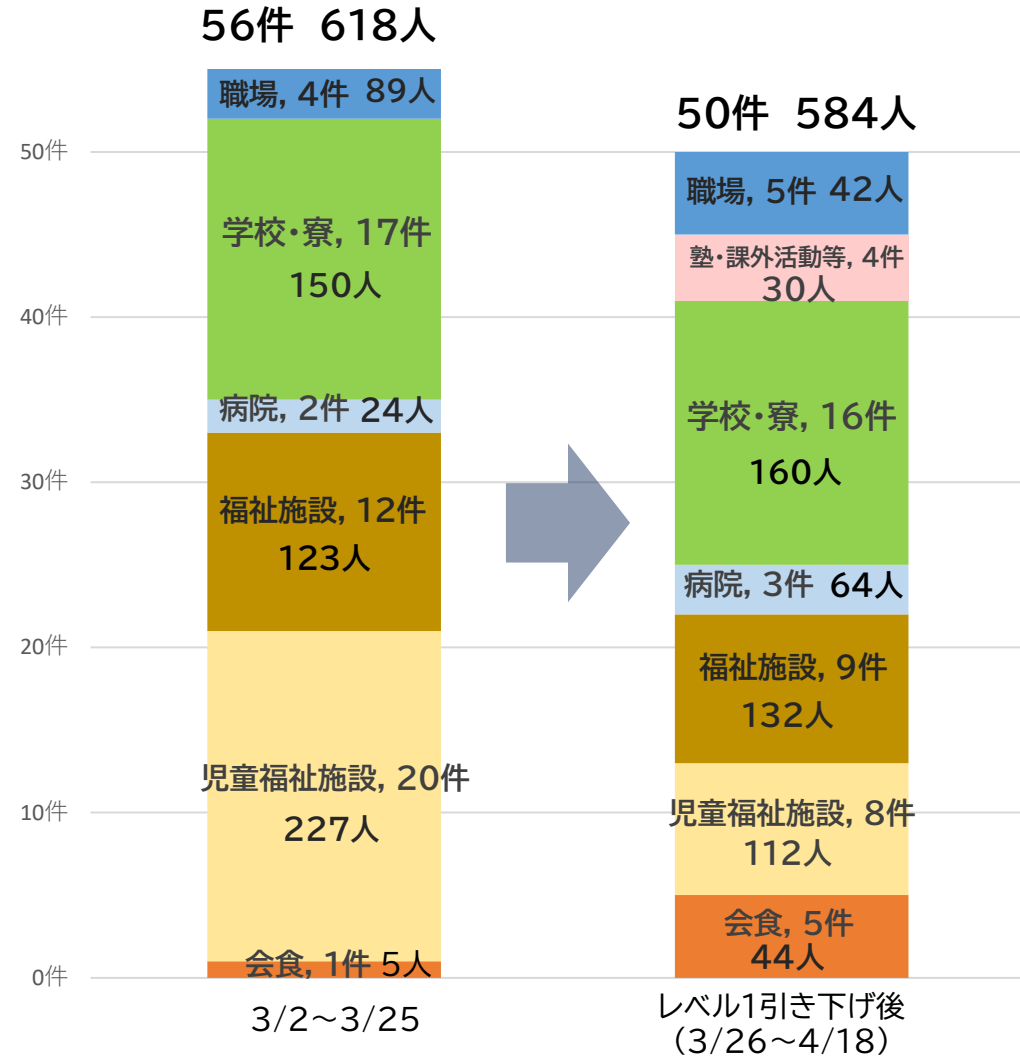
56件 618人

50件 584人

50件
40件
30件
20件
10件
0件

職場, 4件 89人
学校・寮, 17件 150人
病院, 2件 24人
福祉施設, 12件 123人
児童福祉施設, 20件 227人
会食, 1件 5人

職場, 5件 42人
塾・課外活動等, 4件 30人
学校・寮, 16件 160人
病院, 3件 64人
福祉施設, 9件 132人
児童福祉施設, 8件 112人
会食, 5件 44人

3/2～3/25

レベル1引き下げ後 (3/26～4/18)